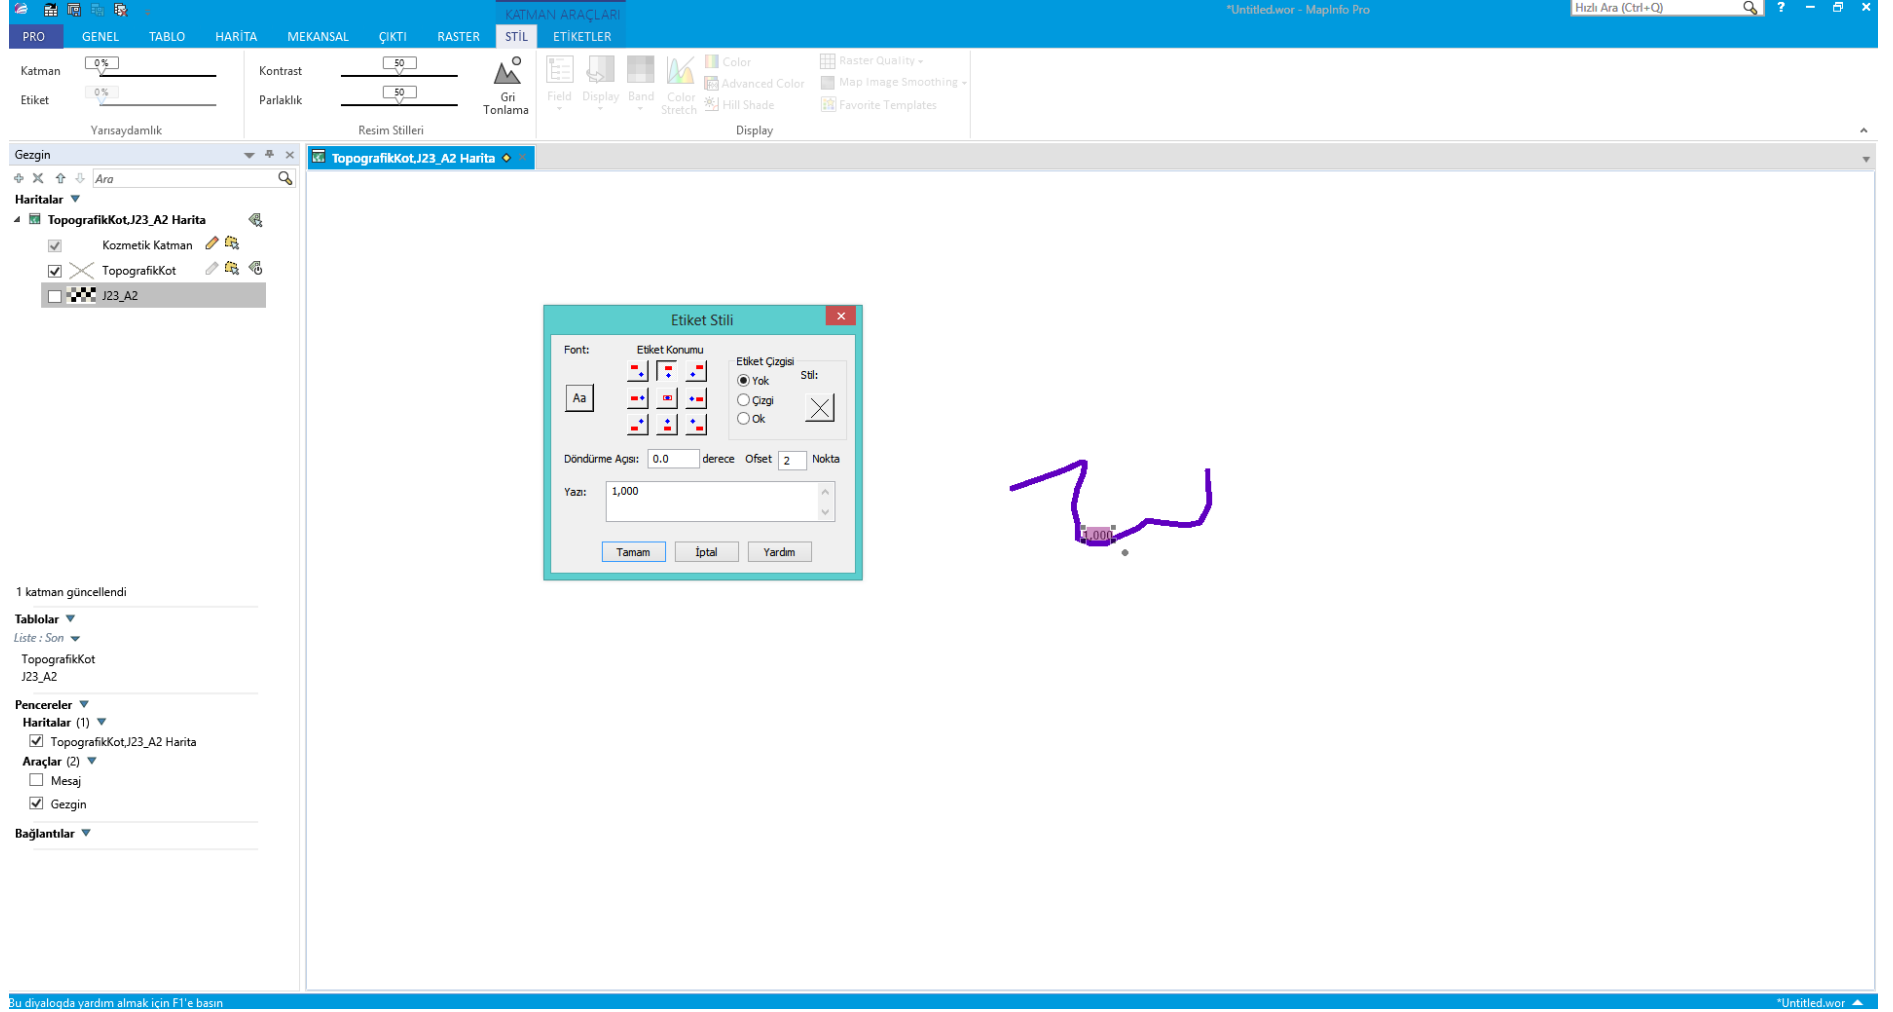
KATMAN ARAÇLARI
*Untitled.wor - MapInfo Pro
Hızlı Ara (Ctrl+Q)

PRO GENEL TABLO HARİTA MEKANSAL ÇIKTI RASTER STİL ETİKETLER

Katman 0%
Etiket 0%
Yarısaydamlık

Kontrast 50
Parlaklık 50
Gri Tonlama
Resim Stilleri

Field Display Band Color Stretch
Color
Advanced Color
Hill Shade
Raster Quality
Map Image Smoothing
Favorite Templates
Display

Gezgin
Ara
Haritalar
TopografikKot,J23_A2 Harita
Kozmetik Katman
TopografikKot
J23_A2

1 katman güncellendi
Tablolar
Liste : Son
TopografikKot
J23_A2
Pencereler
Haritalar (1)
TopografikKot,J23_A2 Harita
Araçlar (2)
Mesaj
Gezgin
Bağlantılar

TopografikKot,J23_A2 Harita

Etiket Stili
Font:
Aa
Etiket Konumu
Etiket Çizgisi
Yok
Çizgi
Ok
Stil:
Döndürme Açısı: 0.0 derece Ofset 2 Nokta
Yazı: 1,000
Tamam İptal Yardım

1,000

Bu diyalogda yardım almak için F1'e basın
*Untitled.wor